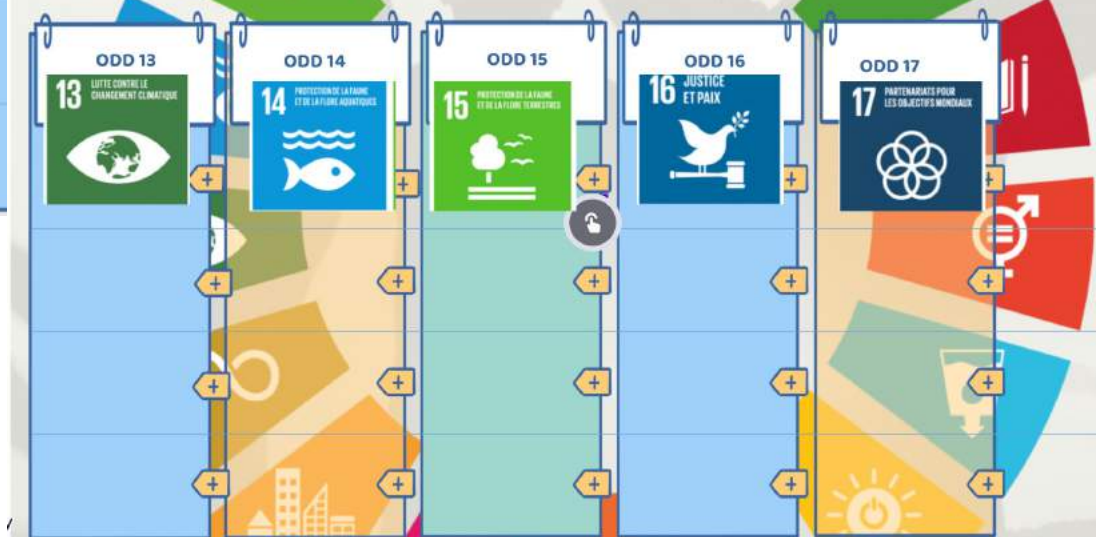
ODD 13

13 LUTTE CONTRE LE CHANGEMENT CLIMATIQUE

ODD 14

14 PROTECTION DE LA FAUNE ET DE LA FLORE AQUATIQUES

ODD 15

15 PROTECTION DE LA FAUNE ET DE LA FLORE TERRESTRES

ODD 16

16 JUSTICE ET PAIX

ODD 17

17 PARTENARIATS POUR LES OBJECTIFS MONDIAUX